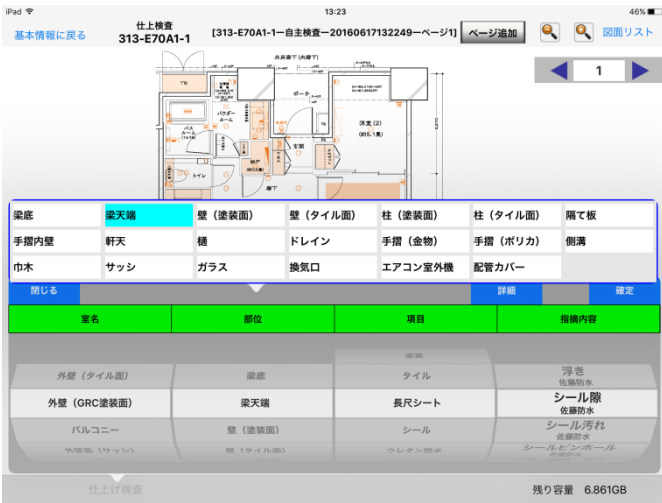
iPad
13:23
46%

基本情報に戻る
仕上検査
313-E70A1-1
[313-E70A1-1ー自主検査ー20160617132249ーページ1]
ページ追加
図面リスト

1

共用廊下(内廊下)
ポーチ
パウダールーム
バスルーム
洋室(2)
(8.1畳)
トイレ
玄関
納戸

| 梁底 | 梁天端 | 壁（塗装面） | 壁（タイル面） | 柱（塗装面） | 柱（タイル面） | 隔て板 |
|---|---|---|---|---|---|---|
| 手摺内壁 | 軒天 | 樋 | ドレイン | 手摺（金物） | 手摺（ポリカ） | 側溝 |
| 巾木 | サッシ | ガラス | 換気口 | エアコン室外機 | 配管カバー | |

閉じる
詳細
確定

| 室名 | 部位 | 項目 | 指摘内容 |
|---|---|---|---|
| 外壁（タイル面） | 梁底 | タイル | 浮き 佐藤防水 |
| 外壁（GRC塗装面） | 梁天端 | 長尺シート | シール隙 佐藤防水 |
| バルコニー | 壁（塗装面） | シール | シール汚れ 佐藤防水 |
| 外壁 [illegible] | 壁（タイル面） | ウレタン防水 | シールピンホール 佐藤防水 |

仕上げ検査
残り容量 6.861GB